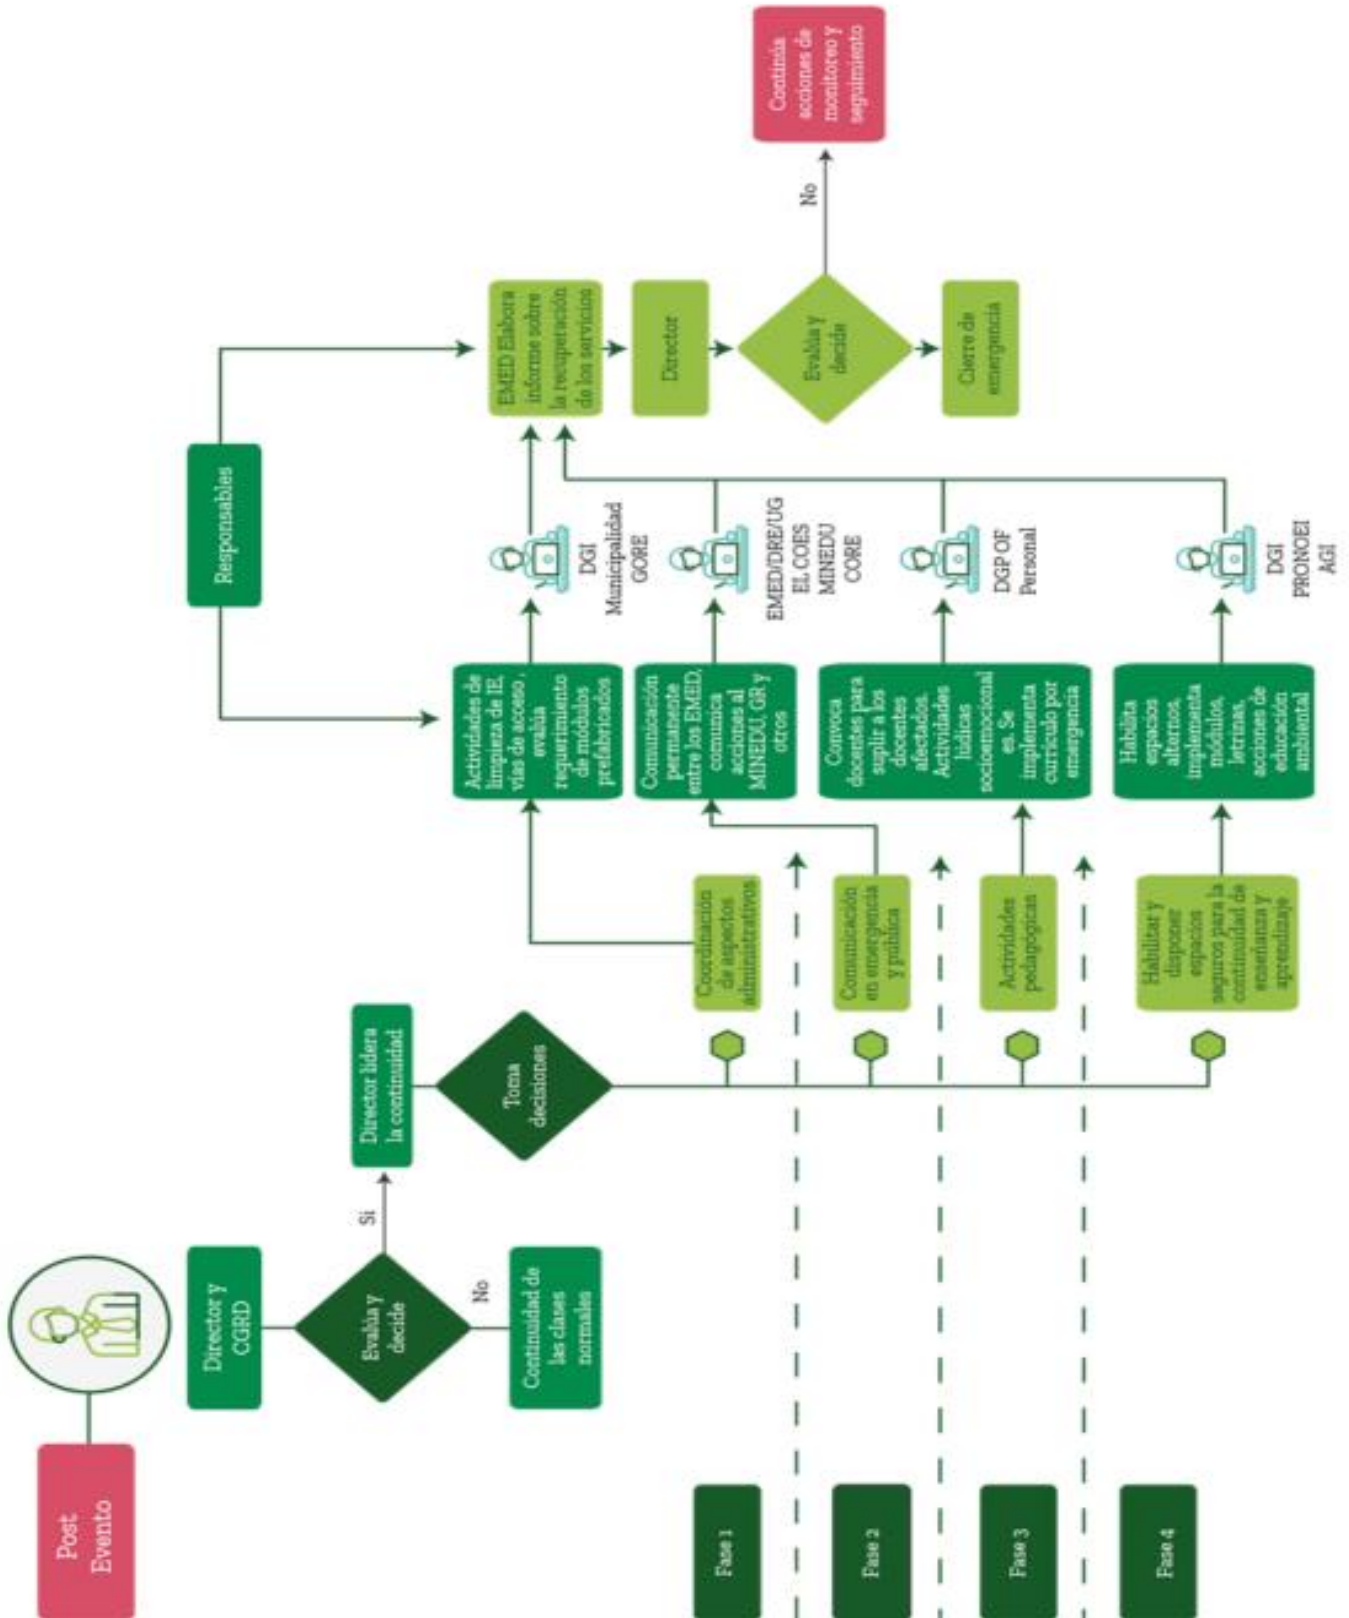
Post Evento

Director y CGRD

Evalúa y decide

Si

No

Continuidad de las clases normales

Director lidera la continuidad

Toma decisiones

Fase 1

Fase 2

Fase 3

Fase 4

Coordinación de aspectos administrativos

Comunicación en emergencia y pública

Actividades pedagógicas

Habilitar y disponer espacios seguros para la continuidad de enseñanza y aprendizaje

Responsables

Actividades de limpieza de IE, vías de acceso, evalúa requerimiento de módulos prefabricados

Comunicación permanente entre los EMED, comunica acciones al MINEDU, GR y otros

Convoca docentes para suplir a los docentes afectados. Actividades lúdicas socioemocional es. Se implementa currículo por emergencia

Habilita espacios alternos, implementa módulos, letrinas, acciones de educación ambiental

DGI Municipalidad GORE

EMED/DRE/UGEL COES MINEDU CORE

DGP OF Personal

DGI PRONOEI AGI

EMED Elabora informe sobre la recuperación de los servicios

Director

Evalúa y decide

No

Continúa acciones de monitoreo y seguimiento

Cierre de emergencia